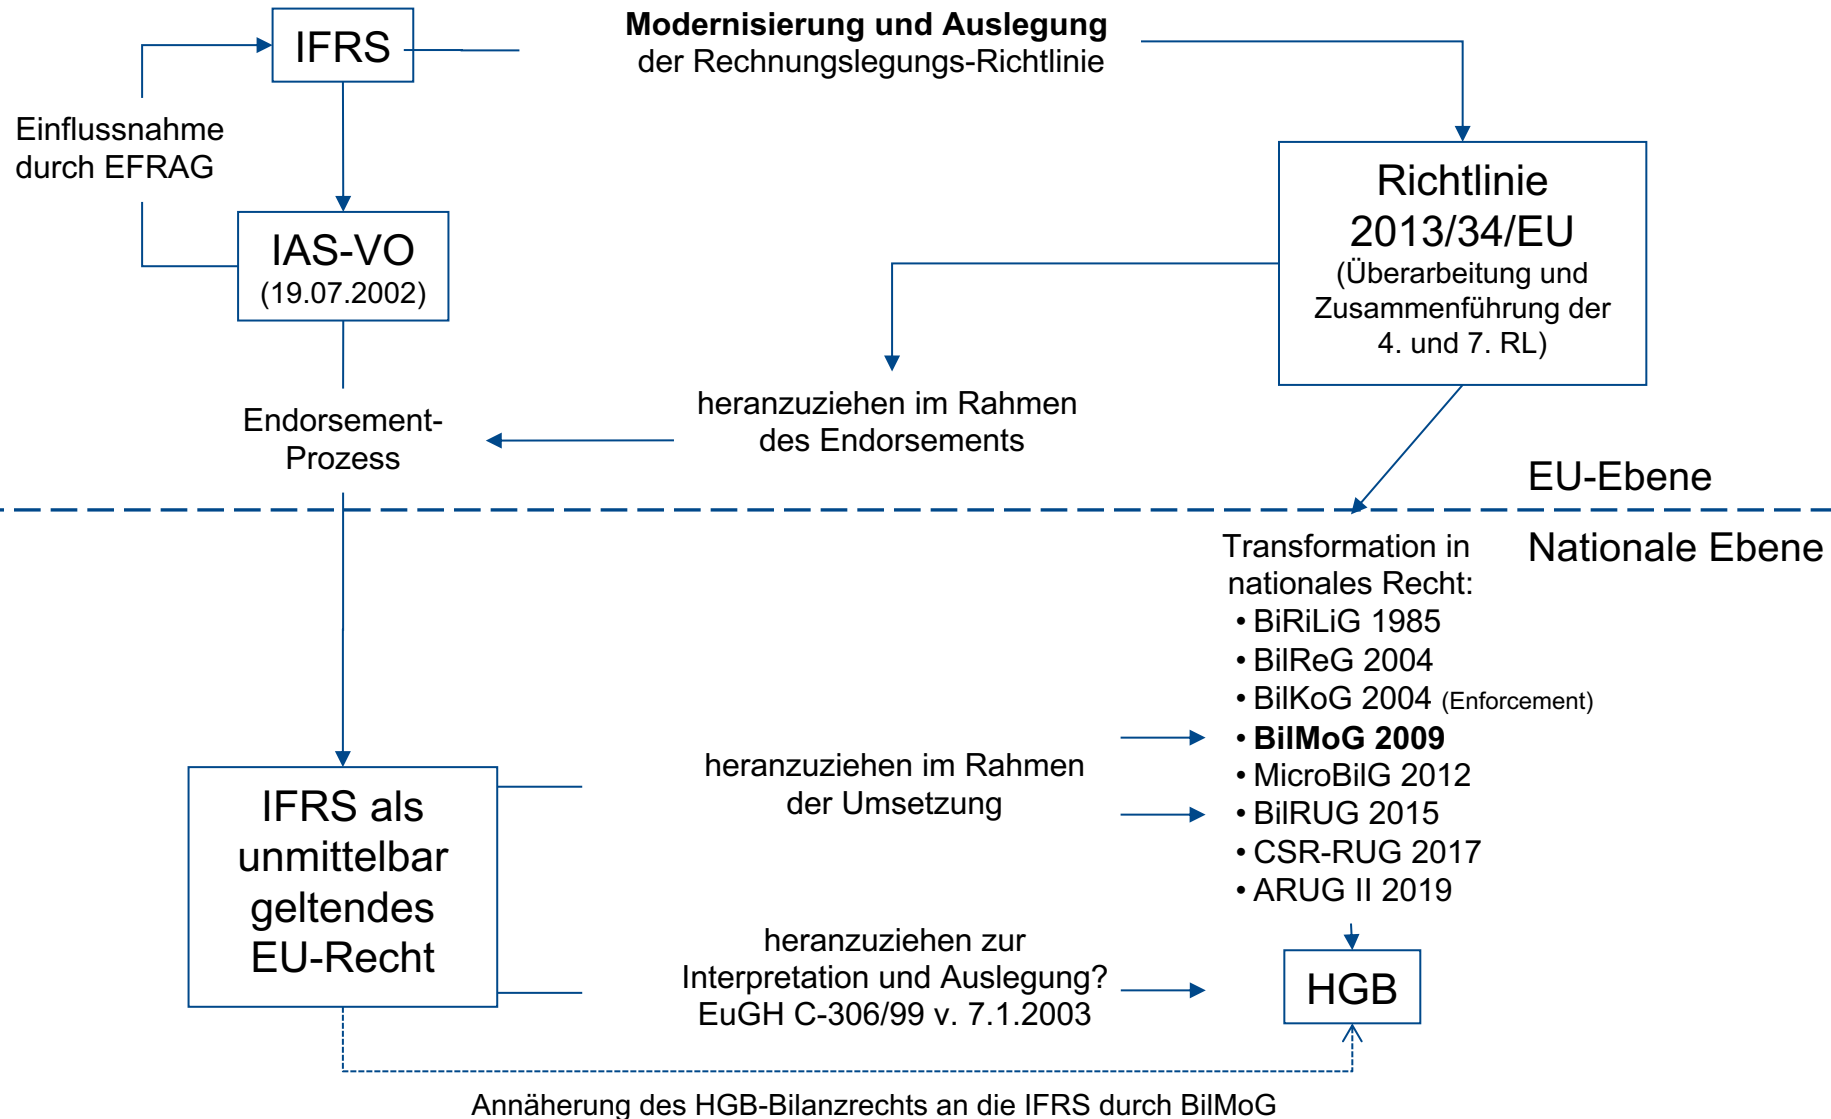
IFRS

Modernisierung und Auslegung der Rechnungslegungs-Richtlinie

Einflussnahme durch EFRAG

IAS-VO (19.07.2002)

Richtlinie 2013/34/EU (Überarbeitung und Zusammenführung der 4. und 7. RL)

Endorsement-Prozess

heranzuziehen im Rahmen des Endorsements

EU-Ebene

Nationale Ebene

Transformation in nationales Recht:
• BiRiLiG 1985
• BilReG 2004
• BilKoG 2004 (Enforcement)
• **BilMoG 2009**
• MicroBilG 2012
• BilRUG 2015
• CSR-RUG 2017
• ARUG II 2019

IFRS als unmittelbar geltendes EU-Recht

heranzuziehen im Rahmen der Umsetzung

heranzuziehen zur Interpretation und Auslegung? EuGH C-306/99 v. 7.1.2003

HGB

Annäherung des HGB-Bilanzrechts an die IFRS durch BilMoG